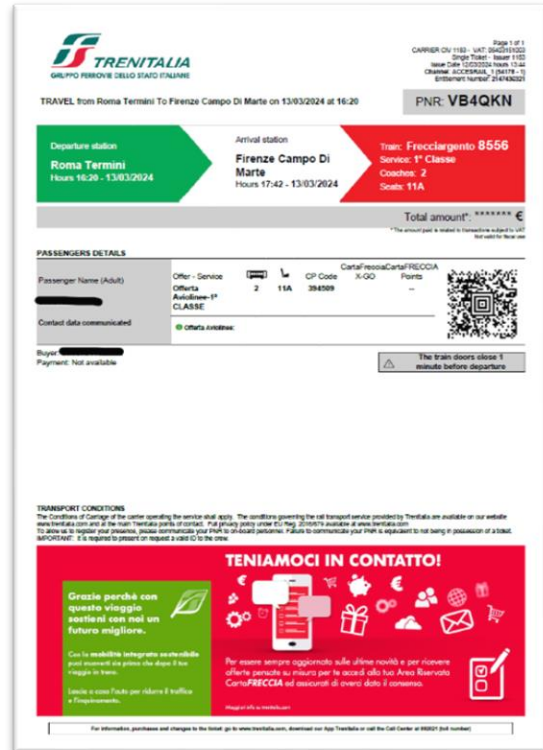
TRENITALIA
GRUPPO FERROVIE DELLO STATO ITALIANE

Page 1 of 1
CARRIER OV 1183 - VAT 05403151003
Single Ticket - Issuer 1183
Issue Date 12/03/2024 hours 13:44
Channel: ACCESRAIL 1 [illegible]
Entitlement Number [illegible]

TRAVEL from Roma Termini To Firenze Campo Di Marte on 13/03/2024 at 16:20

PNR: VB4QKN

Departure station
Roma Termini
Hours 16:20 - 13/03/2024

Arrival station
Firenze Campo Di Marte
Hours 17:42 - 13/03/2024

Train: Frecciargento 8556
Service: 1° Classe
Coaches: 2
Seats: 11A

Total amount*: ******* €
* The amount paid is related to transactions subject to VAT
Not valid for fiscal use

PASSENGERS DETAILS

| Passenger Name (Adult) | Offer - Service | | | CP Code | CartaFreccia X-GO | CartaFRECCIA Points |
|---|---|---|---|---|---|---|
| | Offerta Aviolinee-1° CLASSE | 2 | 11A | 394509 | | -- |

Contact data communicated
Offerta Aviolinee:

Buyer:
Payment: Not available

The train doors close 1 minute before departure

TRANSPORT CONDITIONS
The Conditions of Carriage of the carrier operating the service shall apply. The conditions governing the rail transport service provided by Trenitalia are available on our website www.trenitalia.com and at the main Trenitalia points of contact. Full privacy policy under EU Reg. 2016/679 available at www.trenitalia.com
To allow us to register your presence, please communicate your PNR to on-board personnel. Failure to communicate your PNR is equivalent to not being in possession of a ticket.
IMPORTANT: It is required to present on request a valid ID to the crew.

TENIAMOCI IN CONTATTO!

Grazie perché con questo viaggio sostieni con noi un futuro migliore.

Con la mobilità integrata sostenibile puoi muoverti da prima che dopo il tuo viaggio in treno.

Lascia a casa l'auto per ridurre il traffico e l'inquinamento.

Per essere sempre aggiornato sulle ultime novità e per ricevere offerte pensate su misura per te accedi alla tua Area Riservata CartaFRECCIA ed assicurati di avere dato il consenso.

Maggiori info su trenitalia.com

For information, purchases and changes to the ticket: go to www.trenitalia.com, download our App Trenitalia or call the Call Center at 892021 (toll number)